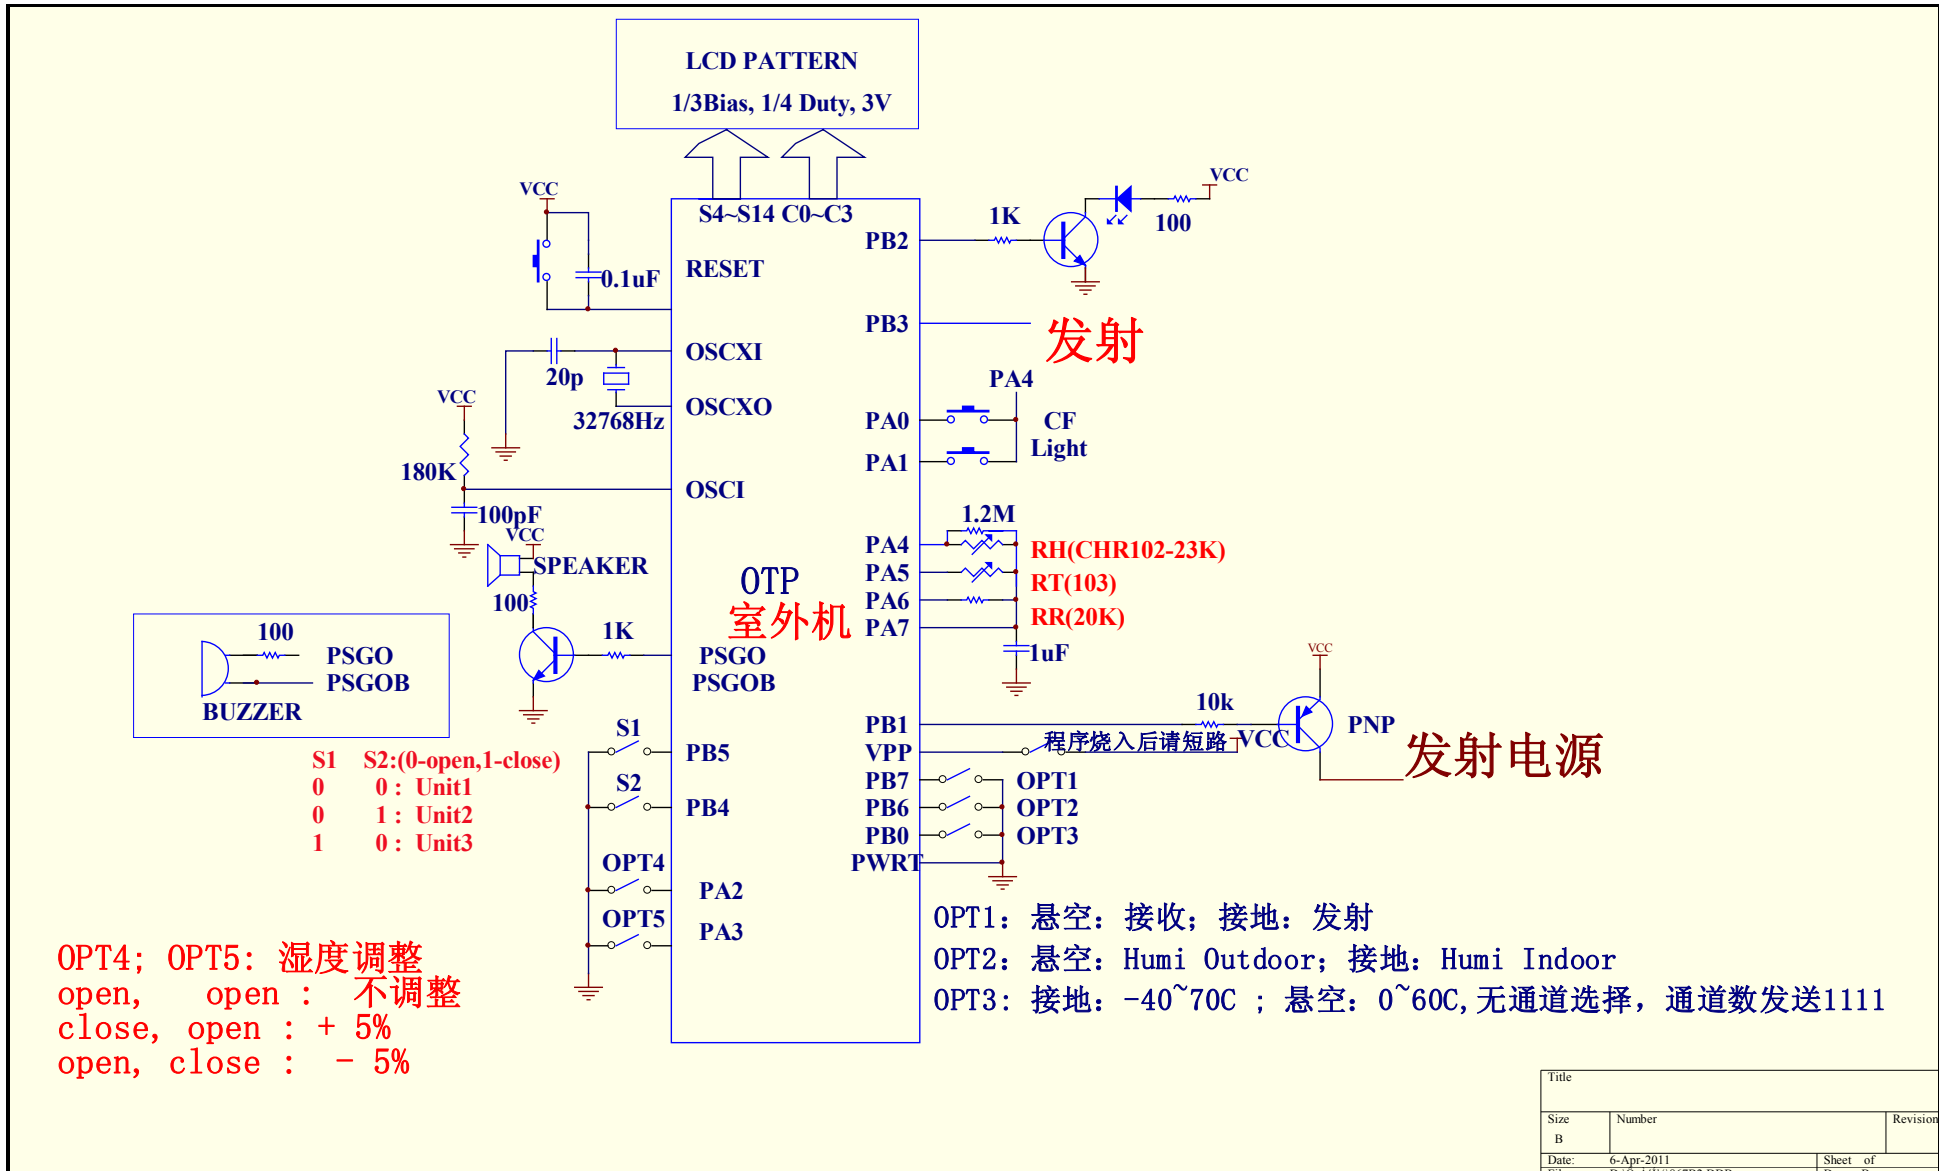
LCD PATTERN
1/3Bias, 1/4 Duty, 3V

S4~S14 C0~C3

VCC
0.1uF
RESET
PB2
1K
VCC
100
PB3
发射
OSCXI
20p
32768Hz
OSCXO
PA4
PA0
CF
Light
PA1
VCC
180K
OSCI
100pF
VCC
SPEAKER
1.2M
PA4
RH(CHR102-23K)
PA5
RT(103)
PA6
RR(20K)
PA7
1uF
OTP
室外机
100
1K
PSGO
PSGOB
100
PSGO
PSGOB
BUZZER
VCC
PB1
10k
PNP
VPP
程序烧入后请短路
VCC
发射电源
S1
PB5
S1 S2:(0-open,1-close)
0 0 : Unit1
0 1 : Unit2
1 0 : Unit3
S2
PB4
PB7
OPT1
PB6
OPT2
PB0
OPT3
PWRT
OPT4
PA2
OPT5
PA3
OPT1: 悬空: 接收; 接地: 发射
OPT2: 悬空: Humi Outdoor; 接地: Humi Indoor
OPT3: 接地: -40~70C ; 悬空: 0~60C,无通道选择, 通道数发送1111
OPT4; OPT5: 湿度调整
open, open : 不调整
close, open : + 5%
open, close : - 5%

Title
Size
B
Number
Revision
Date: 6-Apr-2011
Sheet of